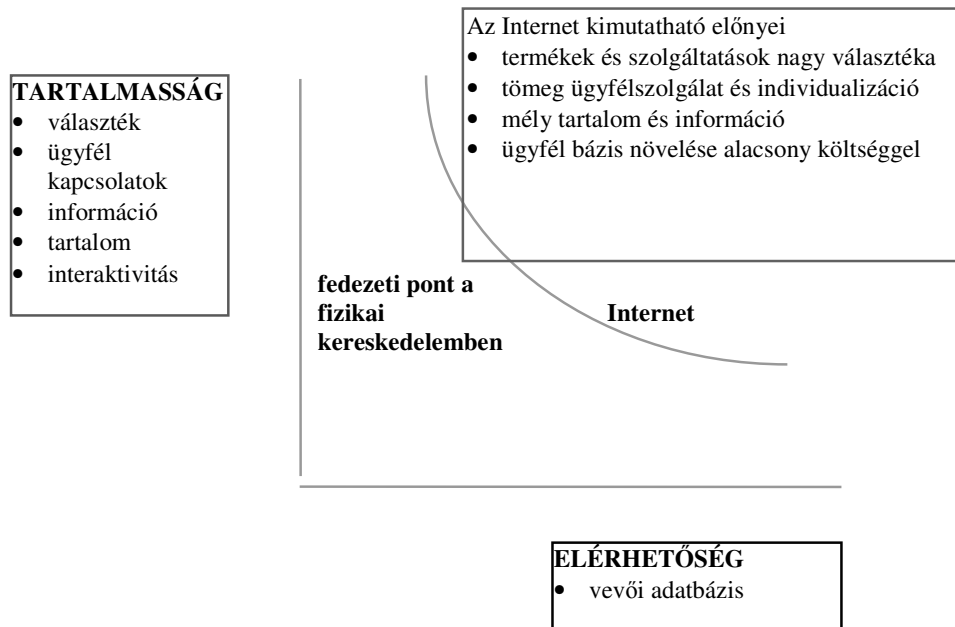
Az Internet kimutatható előnyei
- termékek és szolgáltatások nagy választéka
- tömeg ügyfélszolgálat és individualizáció
- mély tartalom és információ
- ügyfél bázis növelése alacsony költséggel

TARTALMASSÁG
- választék
- ügyfél kapcsolatok
- információ
- tartalom
- interaktivitás

fedezeti pont a fizikai kereskedelemben

Internet

ELÉRHETŐSÉG
- vevői adatbázis